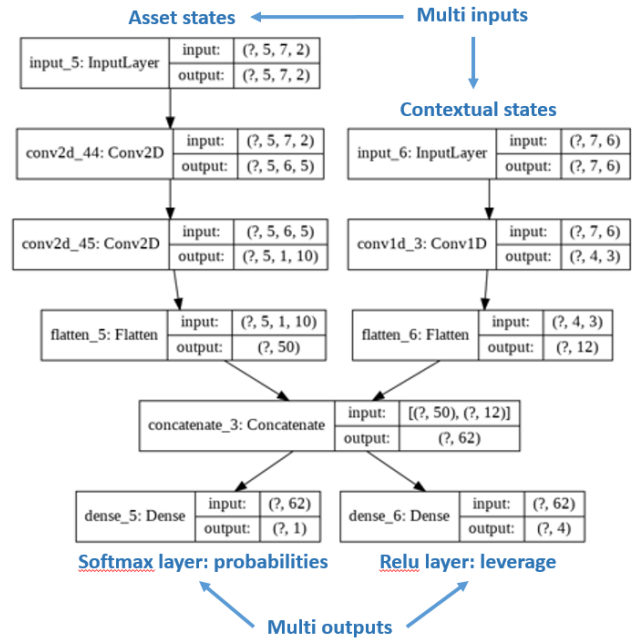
Asset states

Multi inputs

input_5: InputLayer | input: | (?, 5, 7, 2)
output: | (?, 5, 7, 2)

Contextual states

conv2d_44: Conv2D | input: | (?, 5, 7, 2)
output: | (?, 5, 6, 5)

input_6: InputLayer | input: | (?, 7, 6)
output: | (?, 7, 6)

conv2d_45: Conv2D | input: | (?, 5, 6, 5)
output: | (?, 5, 1, 10)

conv1d_3: Conv1D | input: | (?, 7, 6)
output: | (?, 4, 3)

flatten_5: Flatten | input: | (?, 5, 1, 10)
output: | (?, 50)

flatten_6: Flatten | input: | (?, 4, 3)
output: | (?, 12)

concatenate_3: Concatenate | input: | [(?, 50), (?, 12)]
output: | (?, 62)

dense_5: Dense | input: | (?, 62)
output: | (?, 1)

dense_6: Dense | input: | (?, 62)
output: | (?, 4)

Softmax layer: probabilities

Relu layer: leverage

Multi outputs